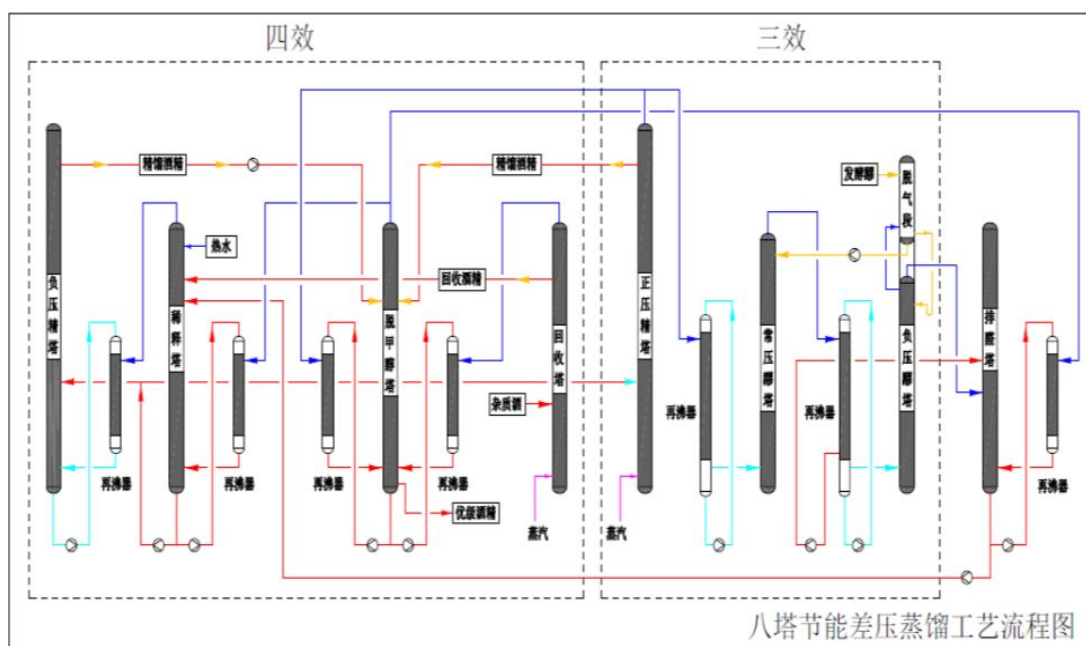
四效

三效

精馏酒精

精馏酒精

发酵醪

脱气段

热水

回收酒精

负压精塔

稀释塔

脱甲醇塔

回收塔

正压精塔

常压醪塔

负压醪塔

排醛塔

杂质酒

再沸器

再沸器

再沸器

再沸器

再沸器

再沸器

再沸器

优级酒精

蒸汽

蒸汽

八塔节能差压蒸馏工艺流程图